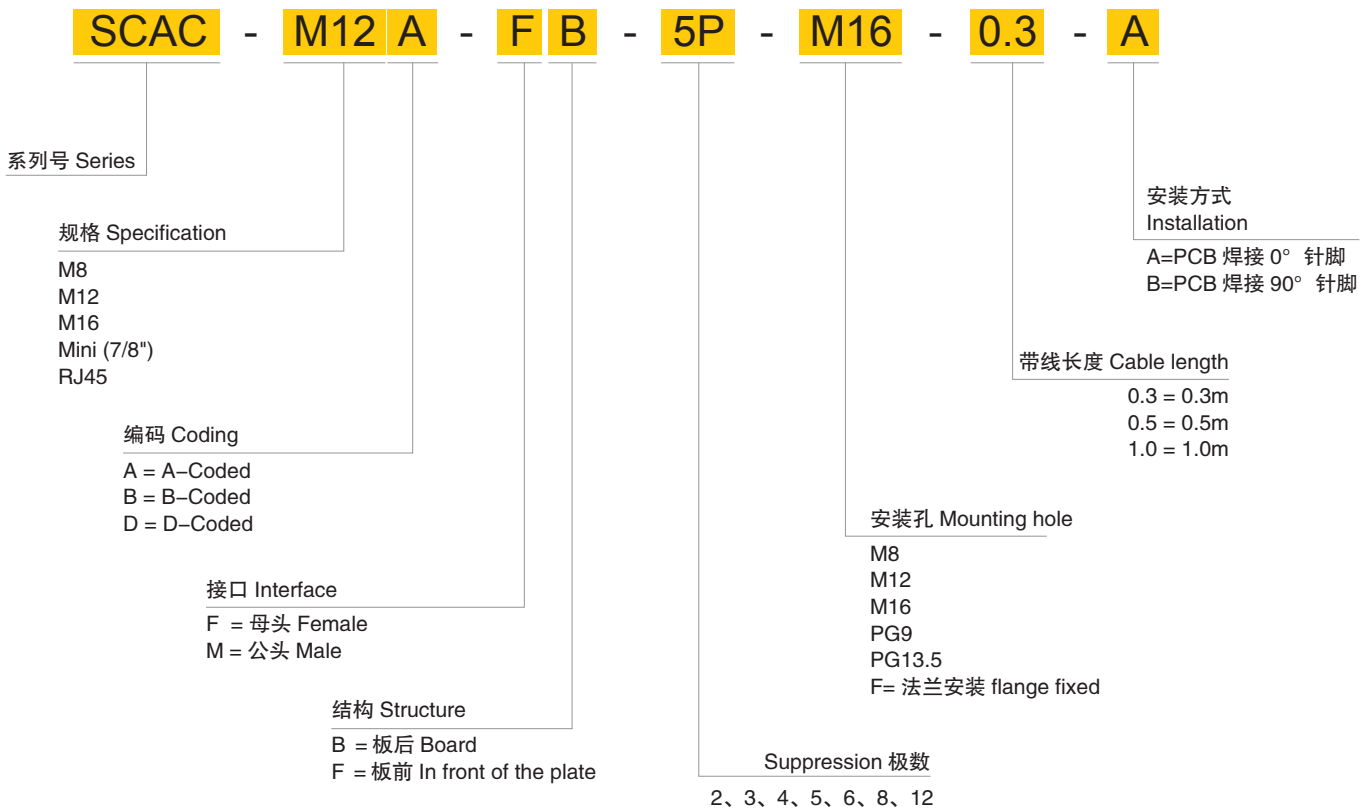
SCAC - M12 A - F B - 5P - M16 - 0.3 - A

系列号 Series

规格 Specification

M8
M12
M16
Mini (7/8")
RJ45

编码 Coding

A = A–Coded
B = B–Coded
D = D–Coded

接口 Interface

F = 母头 Female
M = 公头 Male

结构 Structure

B = 板后 Board
F = 板前 In front of the plate

Suppression 极数

2、3、4、5、6、8、12

安装孔 Mounting hole

M8
M12
M16
PG9
PG13.5
F= 法兰安装 flange fixed

带线长度 Cable length

0.3 = 0.3m
0.5 = 0.5m
1.0 = 1.0m

安装方式
Installation

A=PCB 焊接 0° 针脚
B=PCB 焊接 90° 针脚